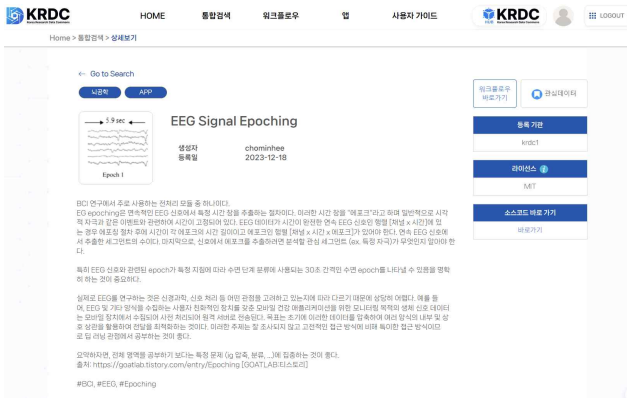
KRDC

HOME 통합검색 워크플로우 앱 사용자 가이드

KRDC

LOGOUT

Home > 통합검색 > 상세보기

← Go to Search

뇌공학 APP

5.9 sec

Epoch 1

EEG Signal Epoching

생성자 chominhee
등록일 2023-12-18

워크플로우 바로가기

관심데이터

등록 기관

krdc1

라이선스

MIT

소스코드 바로 가기

바로가기

BCI 연구에서 주로 사용하는 전처리 모듈 중 하나입니다.
EEG epoching은 연속적인 EEG 신호에서 특정 시간 창을 추출하는 절차이다. 이러한 시간 창을 "에포크"라고 하며 일반적으로 시작 자극과 같은 이벤트와 관련하여 시간이 고정되어 있다. EEG 데이터가 시간이 완전한 연속 EEG 신호인 행렬 [채널 x 시간]에 있는 경우 에포크된 절차 후에 시간이 각 에포크의 시간 길이고 에포크의 행렬 [채널 x 시간 x 에포크]가 있어야 한다. 연속 EEG 신호에서 추출한 세그먼트의 수이다. 마지막으로, 신호에서 에포크를 추출하려면 분석할 관심 세그먼트 (ex. 특정 자극)가 무엇인지 알아야 한다.

특히 EEG 신호와 관련된 epoch가 특정 지점에 따라 수면 단계 분류에 사용되는 30초 간격인 수면 epoch를 나타낼 수 있음을 명확히 하는 것이 중요하다.

실제로 EEG를 연구하는 것은 신경과학, 신호 처리 등 여러 관점을 고려하고 있는지에 따라 다르기 때문에 상당히 어렵다. 예를 들어, EEG 및 기타 영역을 수집하는 사람의 전형적인 장치를 맞춤 모바일 컴퓨 애플리케이션을 위한 모니터링 목적이 아닌 EEG 데이터는 모바일 장치에서 수집되어 사전 처리되어 원격 서버로 전송된다. 목표는 초기에 이러한 데이터를 압축하여 여러 형식의 내부 및 상호 상관을 활용하여 전달을 최적화하는 것이다. 이러한 주제는 잘 조사되지 않고 고전적인 접근 방식에 비해 특이한 접근 방식이므로 딥 러닝 관점에서 공부하는 것이 좋다.

요약하자면, 전체 맥락을 공부하기 보다는 특정 문제 (ig 압축, 분류, ...)에 집중하는 것이 좋다.
출처: https://goatlab.tistory.com/entry/Epoching [GOATLAB:티스토리]

#BCI, #EEG, #Epoching